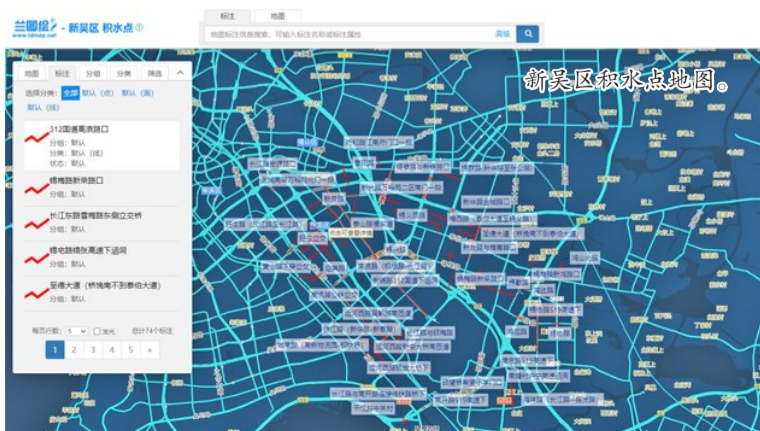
兰图绘 - 新吴区 积水点
www.ldmap.net

标注　地图

地图标注信息搜索，可输入标注名称或标注属性　高级

新吴区积水点地图。

地图　标注　分组　分类　筛选

选择分类：全部　默认（点）　默认（面）　默认（线）

312国道高浪路口
分组：默认
分类：默认（线）
状态：默认

锡梅路新华路口
分组：默认

长江东路雷梅路东侧立交桥
分组：默认

锡屯路锡张高速下涵洞
分组：默认

至德大道（桥境南不到泰伯大道）
分组：默认

每页行数：5　发光　总计74个标注

1　2　3　4　5　»

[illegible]